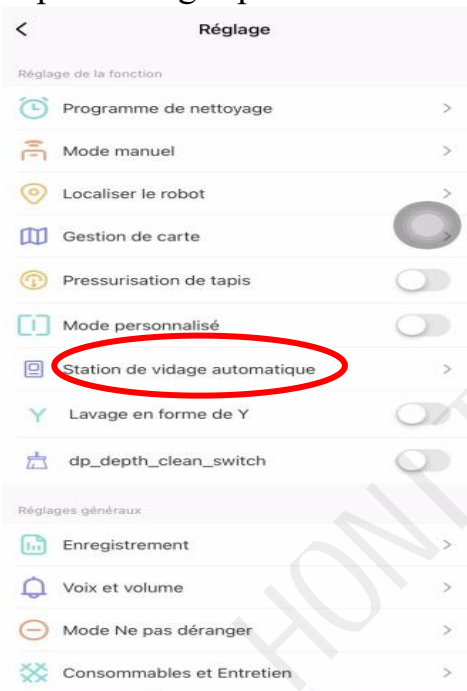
Réglage

Réglage de la fonction

Programme de nettoyage

Mode manuel

Localiser le robot

Gestion de carte

Pressurisation de tapis

Mode personnalisé

Station de vidage automatique

Lavage en forme de Y

dp_depth_clean_switch

Réglages généraux

Enregistrement

Voix et volume

Mode Ne pas déranger

Consommables et Entretien